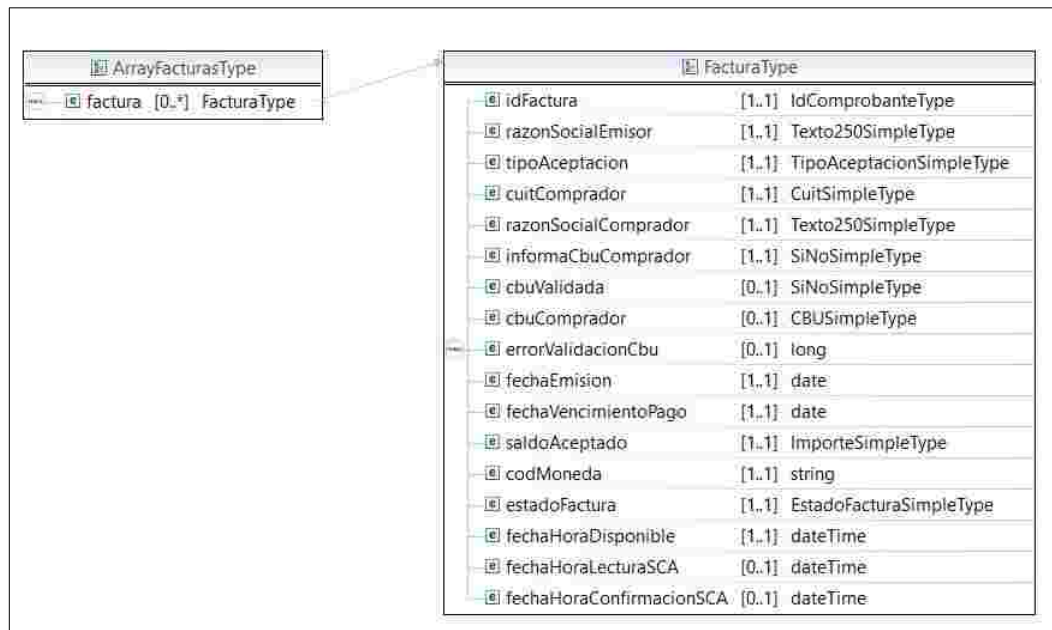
ArrayFacturasType

factura [0..*] FacturaType

FacturaType

| | | |
|---|---|---|
| idFactura | [1..1] | IdComprobanteType |
| razonSocialEmisor | [1..1] | Texto250SimpleType |
| tipoAceptacion | [1..1] | TipoAceptacionSimpleType |
| cuitComprador | [1..1] | CuitSimpleType |
| razonSocialComprador | [1..1] | Texto250SimpleType |
| informaCbuComprador | [1..1] | SiNoSimpleType |
| cbuValidada | [0..1] | SiNoSimpleType |
| cbuComprador | [0..1] | CBUSimpleType |
| errorValidacionCbu | [0..1] | long |
| fechaEmision | [1..1] | date |
| fechaVencimientoPago | [1..1] | date |
| saldoAceptado | [1..1] | ImporteSimpleType |
| codMoneda | [1..1] | string |
| estadoFactura | [1..1] | EstadoFacturaSimpleType |
| fechaHoraDisponible | [1..1] | dateTime |
| fechaHoraLecturaSCA | [0..1] | dateTime |
| fechaHoraConfirmacionSCA | [0..1] | dateTime |